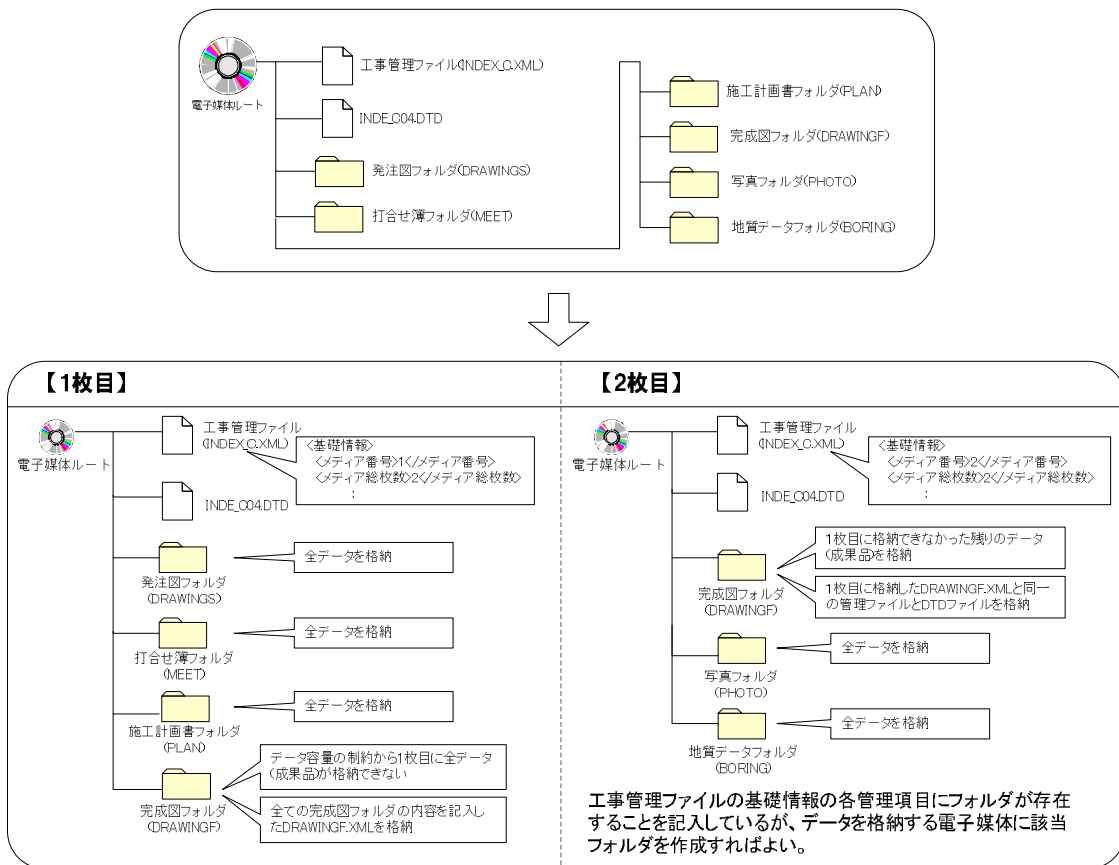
電子媒体ルート

工事管理ファイル(INDEX_C.XML)

INDE_C04.DTD

発注図フォルダ(DRAWINGS)

打合せ簿フォルダ(MEET)

施工計画書フォルダ(PLAN)

完成図フォルダ(DRAWINGF)

写真フォルダ(PHOTO)

地質データフォルダ(BORING)

【1枚目】

電子媒体ルート

工事管理ファイル (INDEX_C.XML)

<基礎情報>
<メディア番号>1</メディア番号>
<メディア総枚数>2</メディア総枚数>
:

INDE_C04.DTD

発注図フォルダ (DRAWINGS)

全データを格納

打合せ簿フォルダ (MEET)

全データを格納

施工計画書フォルダ (PLAN)

全データを格納

完成図フォルダ (DRAWINGF)

データ容量の制約から1枚目に全データ(成果品)が格納できない

全ての完成図フォルダの内容を記入したDRAWINGF.XMLを格納

【2枚目】

電子媒体ルート

工事管理ファイル (INDEX_C.XML)

<基礎情報>
<メディア番号>2</メディア番号>
<メディア総枚数>2</メディア総枚数>
:

INDE_C04.DTD

完成図フォルダ (DRAWINGF)

1枚目に格納できなかった残りのデータ(成果品)を格納

1枚目に格納したDRAWINGF.XMLと同一の管理ファイルとDTDファイルを格納

写真フォルダ (PHOTO)

全データを格納

地質データフォルダ (BORING)

全データを格納

工事管理ファイルの基礎情報の各管理項目にフォルダが存在することを記入しているが、データを格納する電子媒体に該当フォルダを作成すればよい。